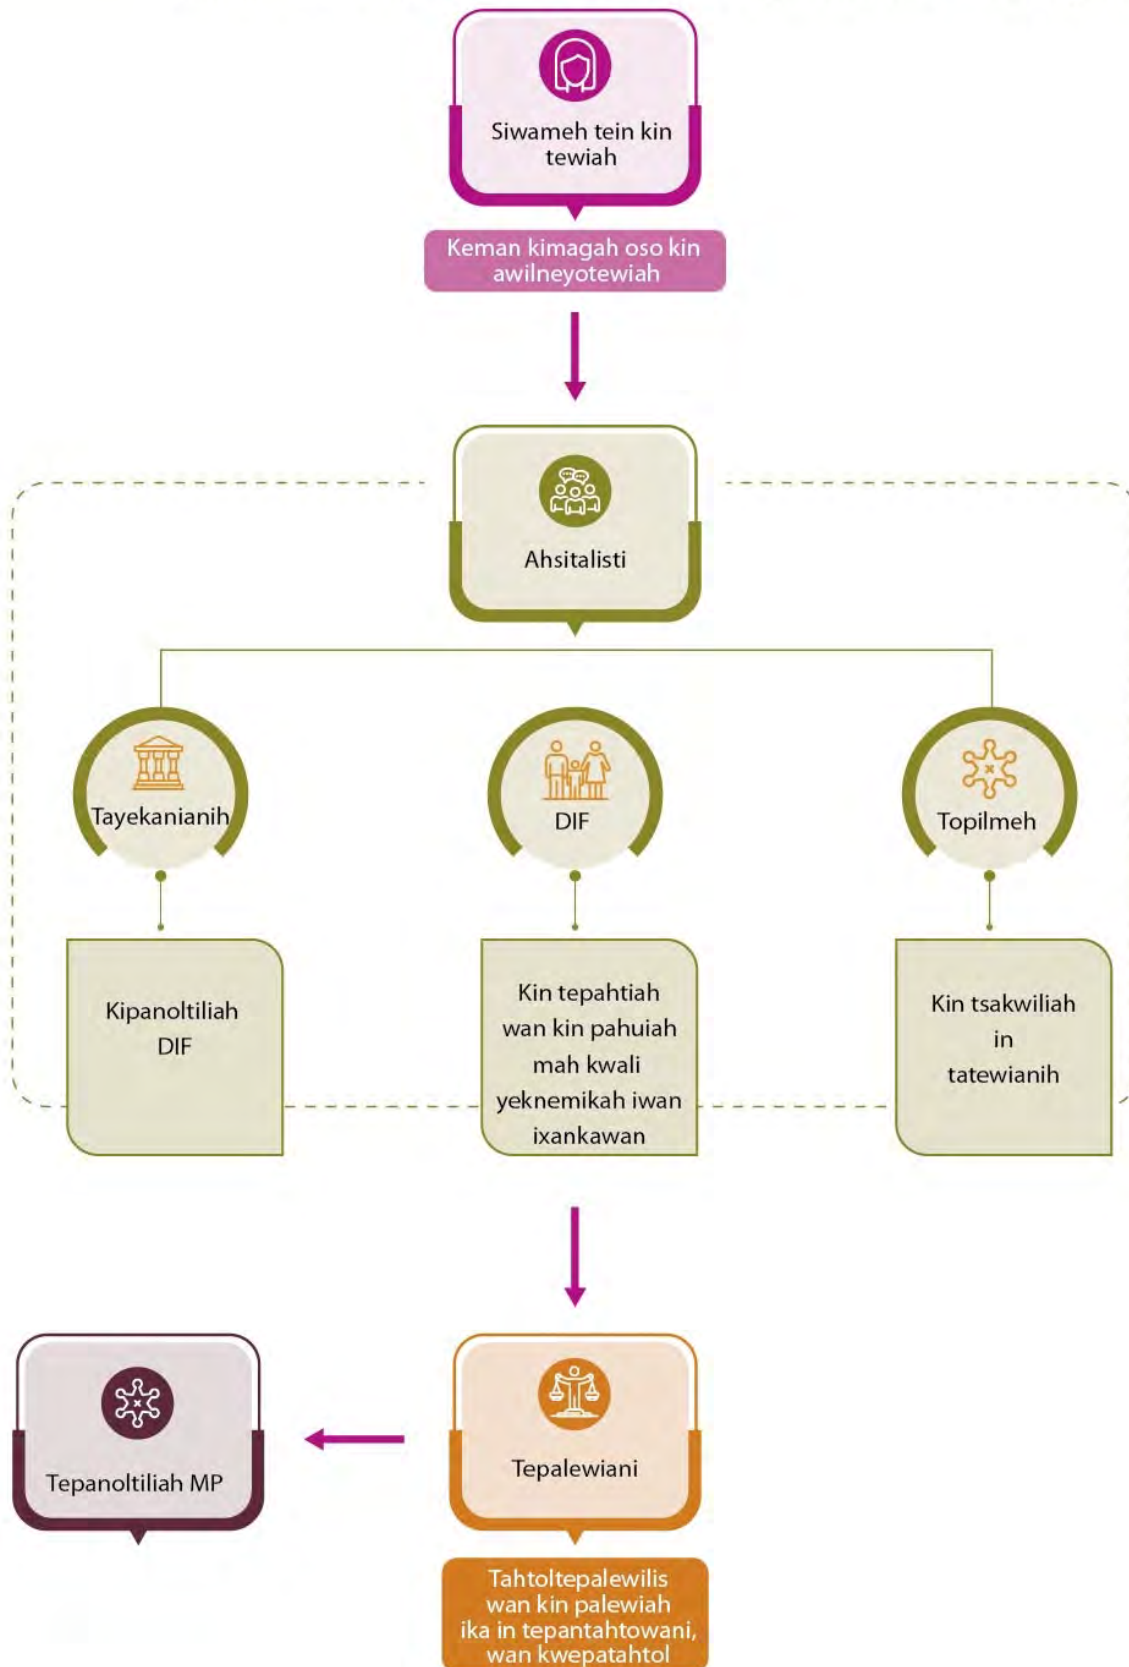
Siwameh tein kin tewiah

Keman kimagah oso kin awilneyotewiah

Ahsitalisti

Tayekanianih

DIF

Topilmeh

Kipanoltiliah DIF

Kin tepahtiah wan kin pahuiah mah kwali yeknemikah iwan ixankawan

Kin tsakwiliah in tatewianih

Tepanoltiliah MP

Tepalewiani

Tahtoltepalewilis wan kin palewiah ika in tepantahtowani, wan kwepatahtol